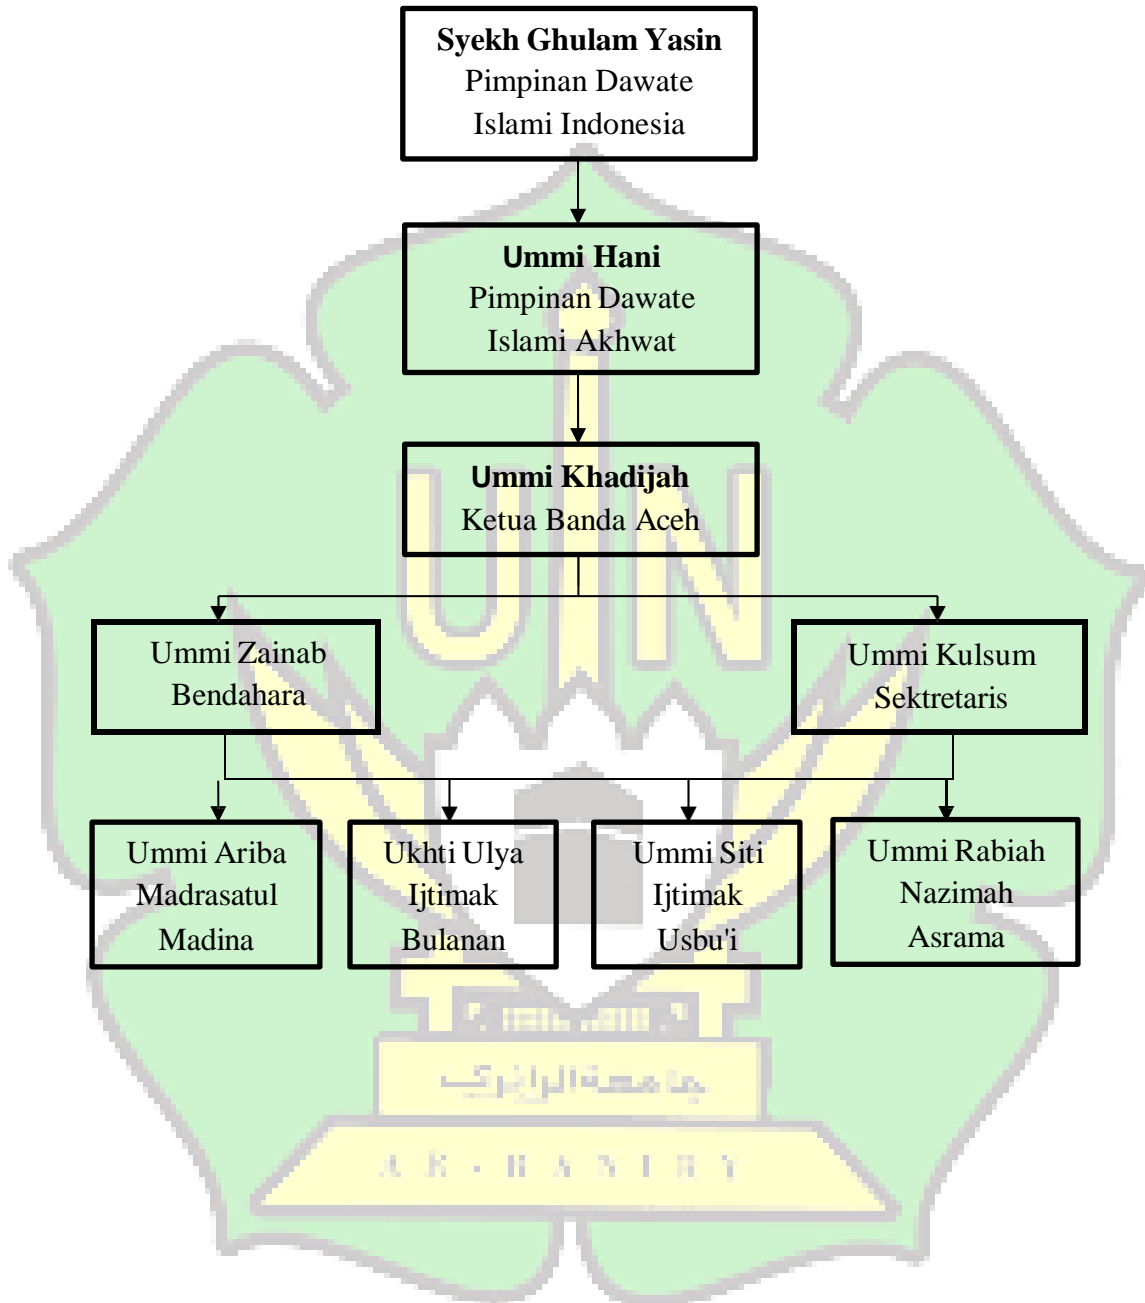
Syekh Ghulam Yasin
Pimpinan Dawate Islami Indonesia

Ummi Hani
Pimpinan Dawate Islami Akhwat

Ummi Khadijah
Ketua Banda Aceh

Ummi Zainab
Bendahara

Ummi Kulsum
Sektretaris

Ummi Ariba
Madrasatul Madina

Ukhti Ulya
Ijtimak Bulanan

Ummi Siti
Ijtimak Usbu'i

Ummi Rabiah
Nazimah Asrama

جامعة الرانري

A R - R A N I R Y